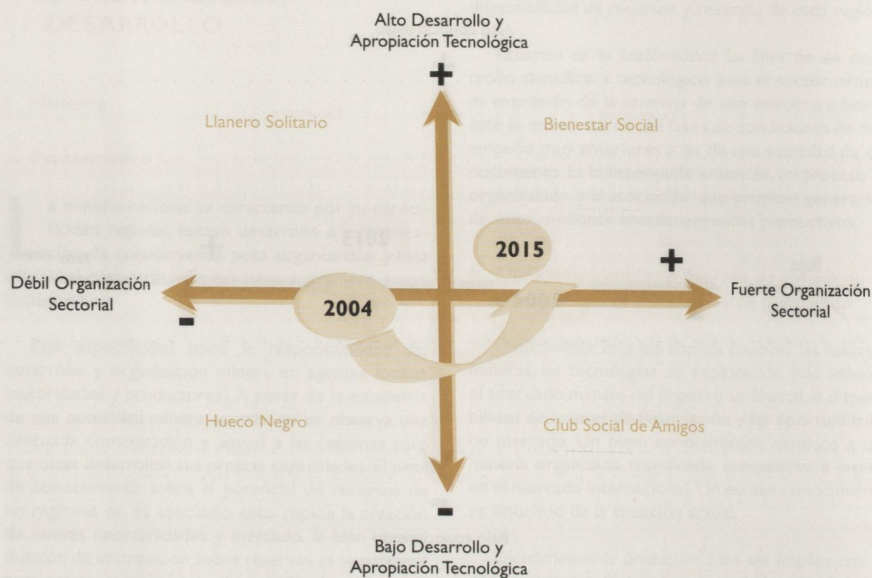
Alto Desarrollo y Apropiación Tecnológica

+

Llanero Solitario

Bienestar Social

2015

+

Débil Organización Sectorial

-

2004

Fuerte Organización Sectorial

Hueco Negro

Club Social de Amigos

-

Bajo Desarrollo y Apropiación Tecnológica